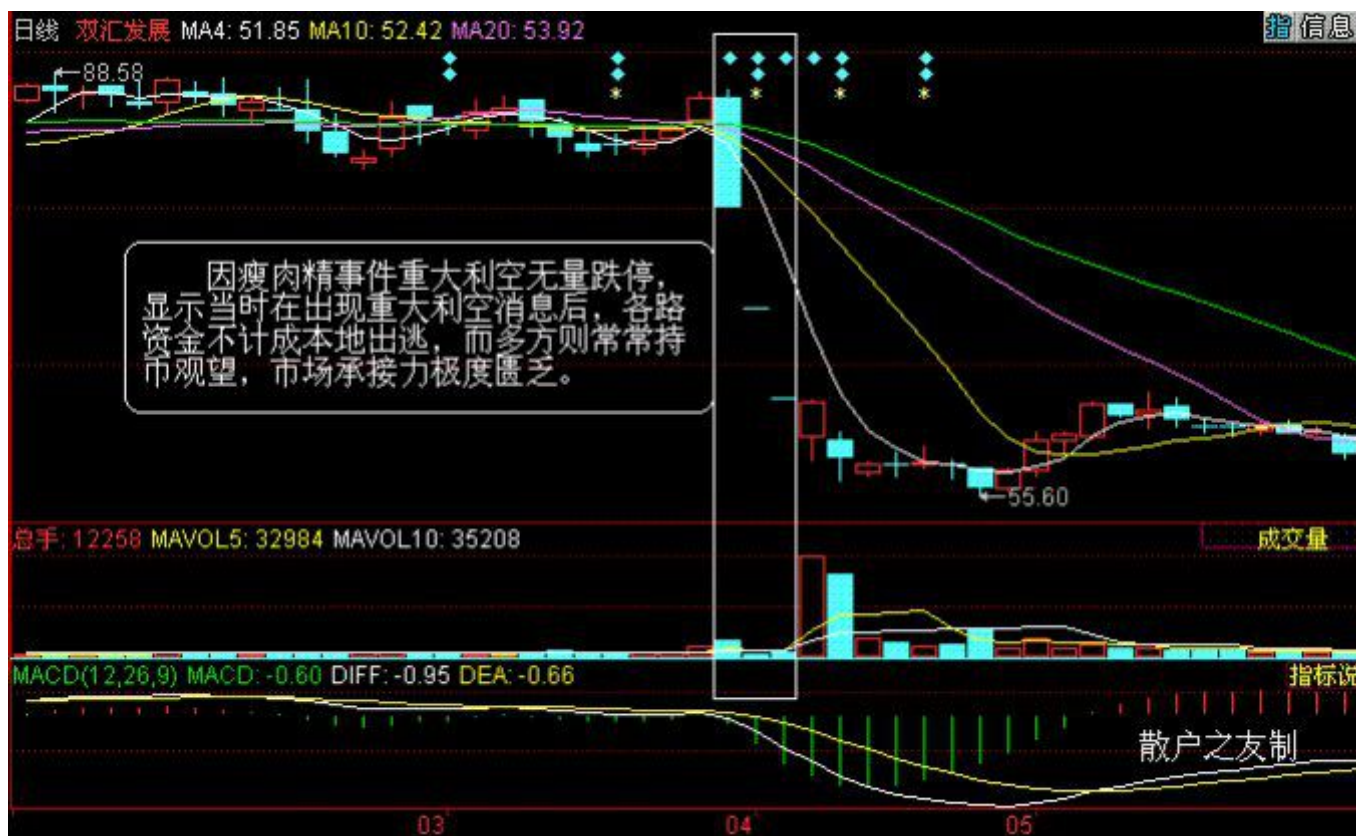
日线 双汇发展 MA4: 51.85 MA10: 52.42 MA20: 53.92

指 信息

88.58

因瘦肉精事件重大利空无量跌停，显示当时在出现重大利空消息后，各路资金不计成本地出逃，而多方则常常持币观望，市场承接力极度匮乏。

55.60

总手: 12258 MAVOL5: 32984 MAVOL10: 35208

成交量

MACD(12,26,9) MACD: -0.60 DIFF: -0.95 DEA: -0.66

指标说

散户之友制

03

04

05